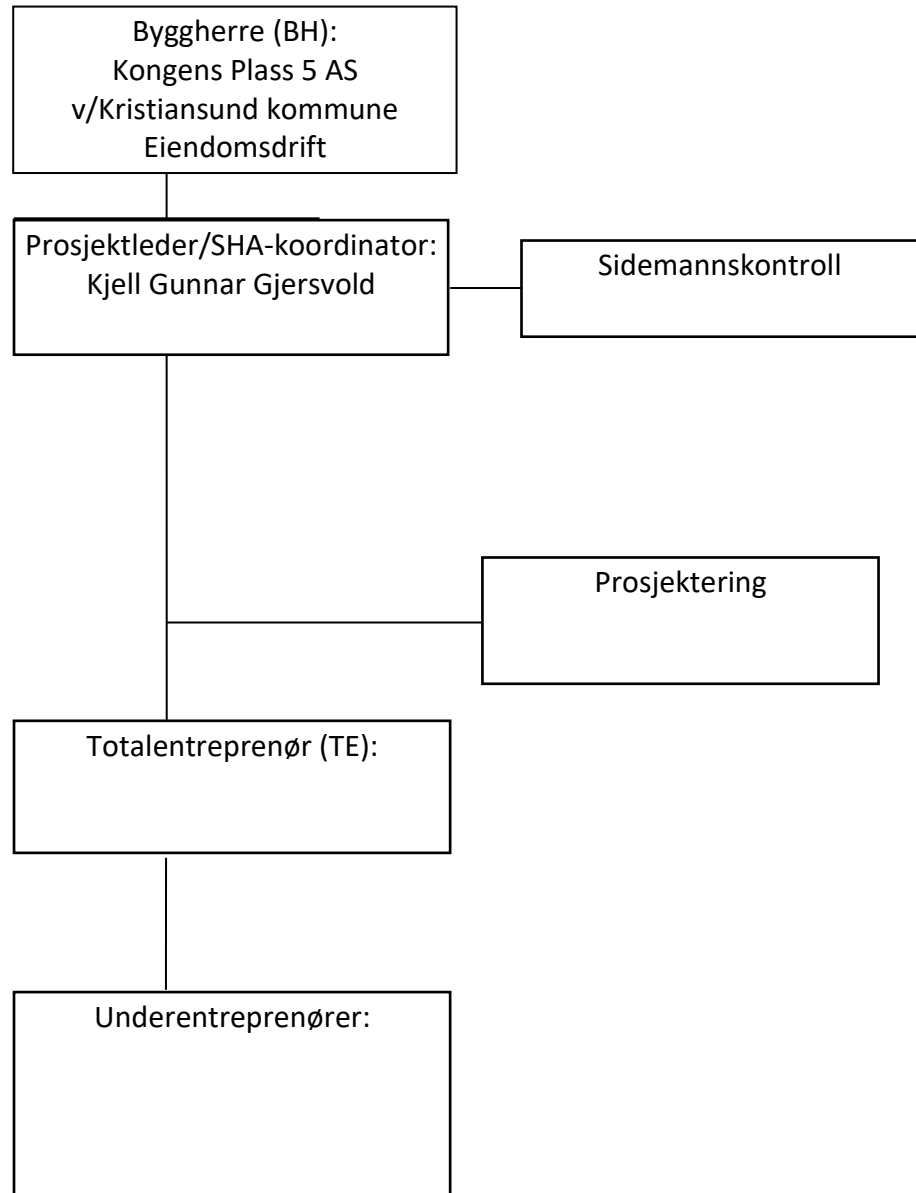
Byggherre (BH):
Kongens Plass 5 AS
v/Kristiansund kommune
Eiendomsdrift

Prosjektleder/SHA-koordinator:
Kjell Gunnar Gjersvold

Sidemannskontroll

Prosjektering

Totalentreprenør (TE):

Underentreprenører: